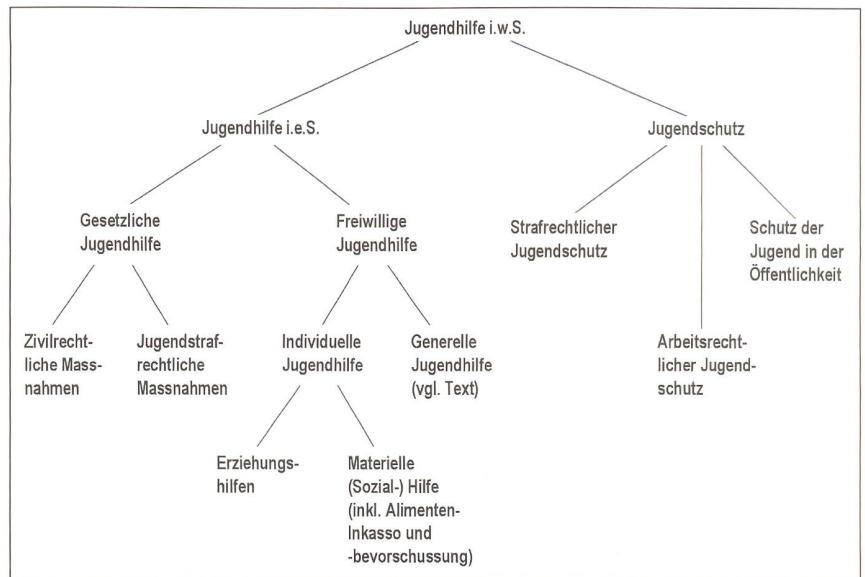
Jugendhilfe i.w.S.

Jugendhilfe i.e.S.

Jugendschutz

Gesetzliche Jugendhilfe

Freiwillige Jugendhilfe

Zivilrechtliche Massnahmen

Jugendstrafrechtliche Massnahmen

Individuelle Jugendhilfe

Generelle Jugendhilfe (vgl. Text)

Erziehungshilfen

Materielle (Sozial-) Hilfe (inkl. Alimenten-Inkasso und -bevorschussung)

Strafrechtlicher Jugendschutz

Arbeitsrechtlicher Jugendschutz

Schutz der Jugend in der Öffentlichkeit